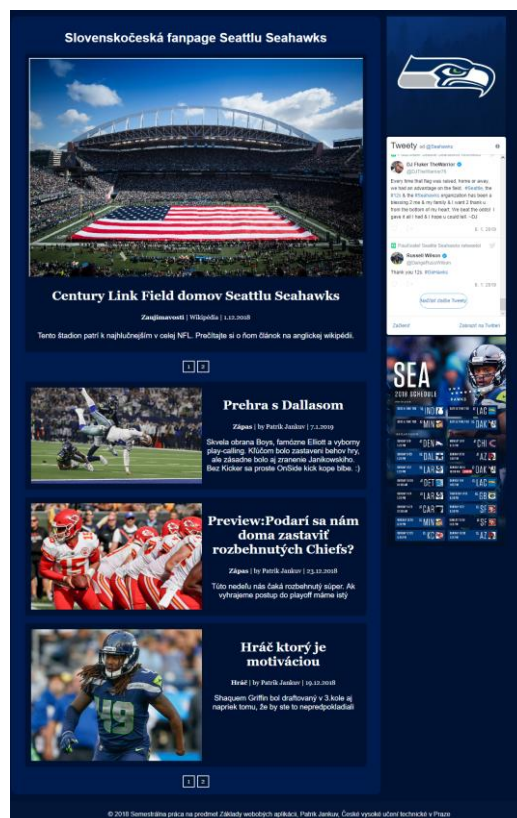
Slovenskočeská fanpage Seattlu Seahawks

Century Link Field domov Seattlu Seahawks

Zaujímavosti | Wikipédia | 1.12.2018

Tento štadion patrí k najhlučnejším v celej NFL. Prečítajte si o ňom článok na anglickej wikipédii.

1 2

Prehra s Dallasom

Zápas | by Patrik Jankav | 7.1.2019

Skvela obrana Boys, famózne Elliott a vyborny play-calling. Kľúčom bolo zastaveni behov hry, ale zásadne bolo aj zranenie Janikowskiho. Bez Kicker sa proste OnSide kick kope blbe. :)

Preview:Podarí sa nám doma zastaviť rozbehnutých Chiefs?

Zápas | by Patrik Jankav | 23.12.2018

Túto nedeľu nás čaká rozbehnutý súper. Ak vyhrajeme postup do playoff máme istý

Hráč ktorý je motiváciou

Hráč | by Patrik Jankav | 19.12.2018

Shaquem Griffin bol draftovaný v 3.kole aj napriek tomu, že by ste to nepredpokladali

1 2

Tweety od @Seahawks

DJ Fluker TheWarrior
@DJTheWarrior76

Every time that flag was raised, home or away, we had an advantage on the field. #SeaHtn, the #12s & the #Seahawks organization has been a blessing 2 me & my family & I want 2 thank u from the bottom of my heart. We beat the odds! I gave it all I had & I leave u could tell. ~DJ

Používateľ Seattle Seahawks retweetol

Russell Wilson
@DangeRussWilson

Thank you 12s. #Seahawks

Načítať ďalšie Tweety

Zahrnúť

Zobraziť na Twitteri

SEA
2018 SCHEDULE

DEN CHI LAC MIN OAK LAR AZ DET SF GB CAR KC LAR

© 2018 Semestrálna práca na predmet Základy webových aplikácií, Patrik Jankav, České vysoké učení technické v Praze